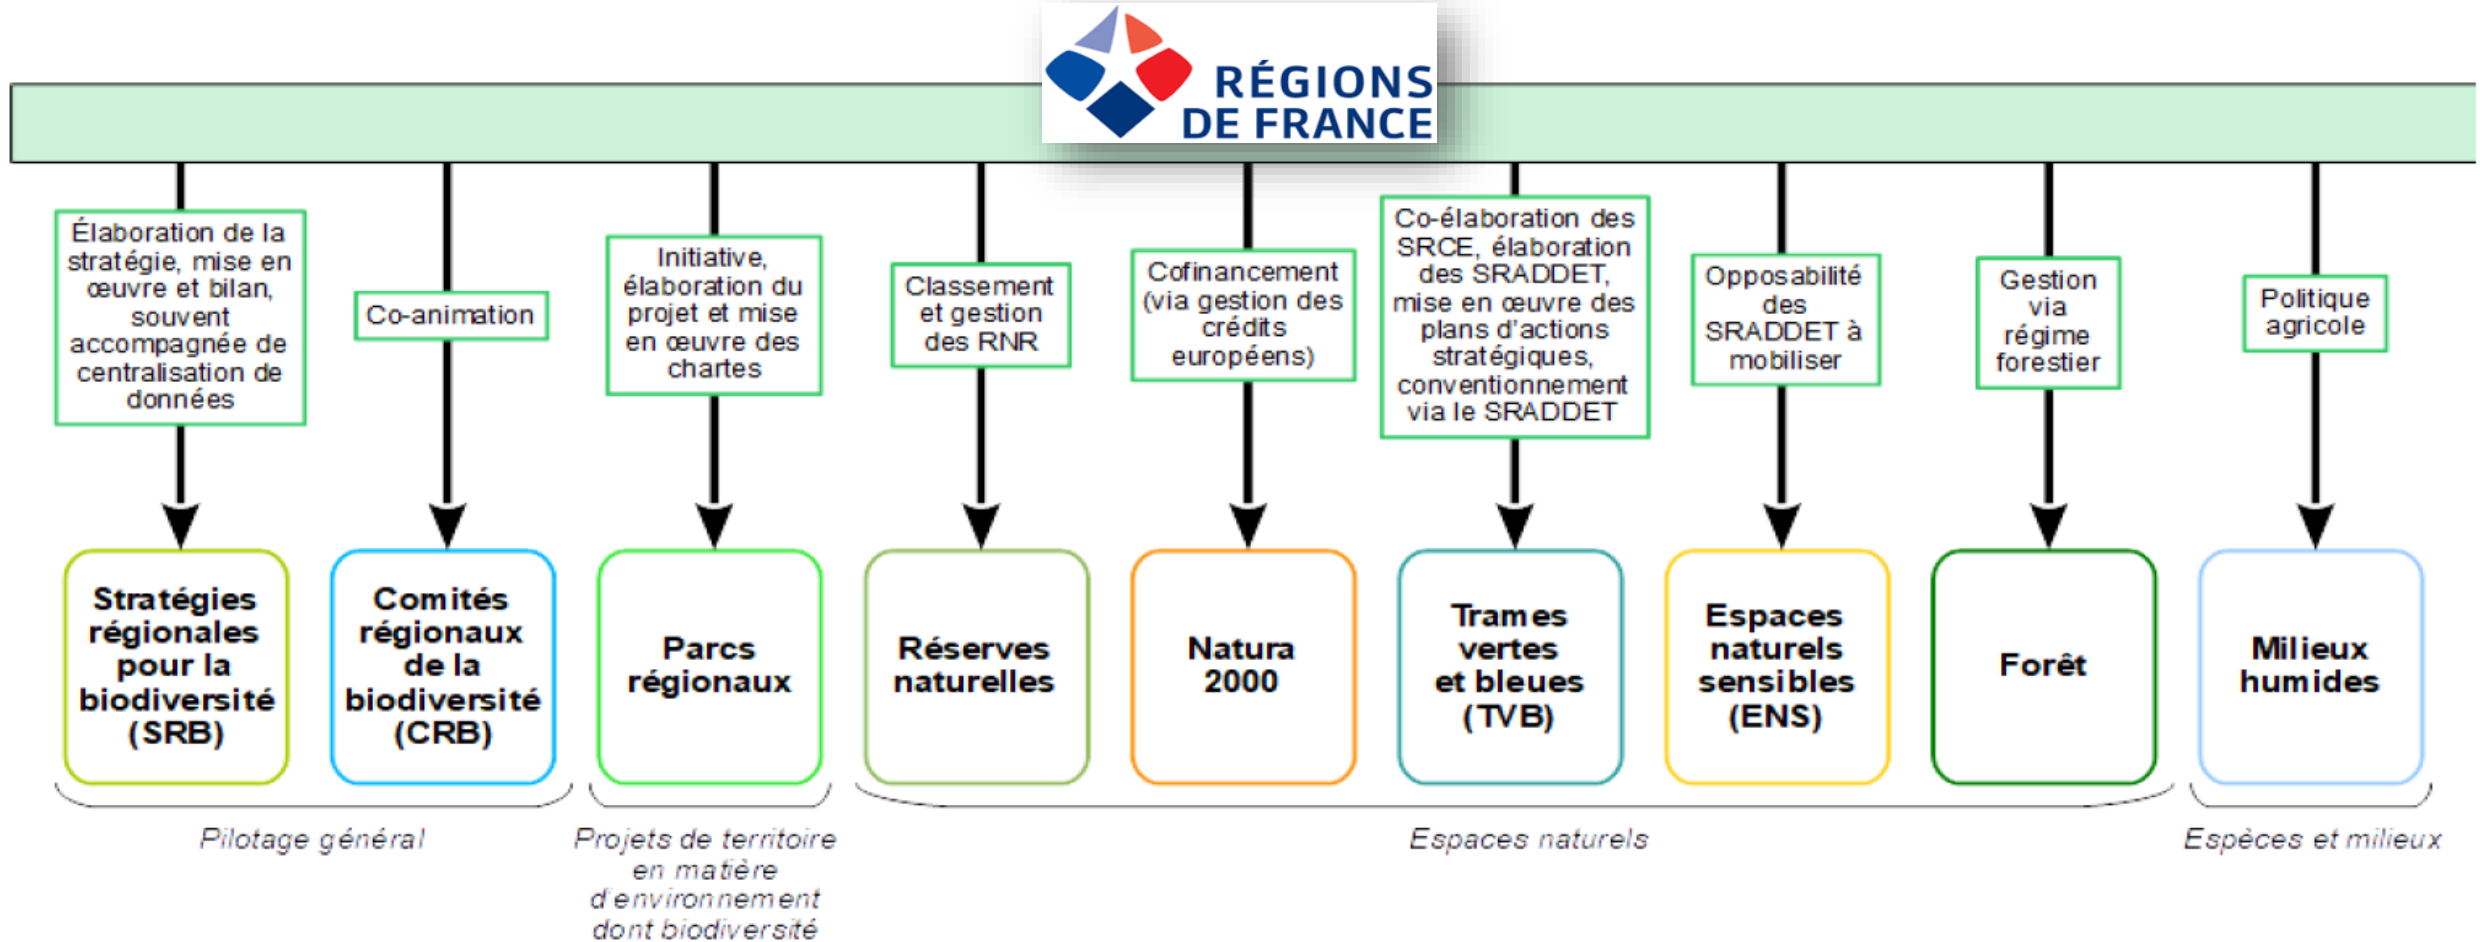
RÉGIONS DE FRANCE

Élaboration de la stratégie, mise en œuvre et bilan, souvent accompagnée de centralisation de données

Co-animation

Initiative, élaboration du projet et mise en œuvre des chartes

Classement et gestion des RNR

Cofinancement (via gestion des crédits européens)

Co-élaboration des SRCE, élaboration des SRADDET, mise en œuvre des plans d'actions stratégiques, conventionnement via le SRADDET

Opposabilité des SRADDET à mobiliser

Gestion via régime forestier

Politique agricole

Stratégies régionales pour la biodiversité (SRB)

Comités régionaux de la biodiversité (CRB)

Parcs régionaux

Réserves naturelles

Natura 2000

Trames vertes et bleues (TVB)

Espaces naturels sensibles (ENS)

Forêt

Milieux humides

Pilotage général

Projets de territoire en matière d'environnement dont biodiversité

Espaces naturels

Espèces et milieux